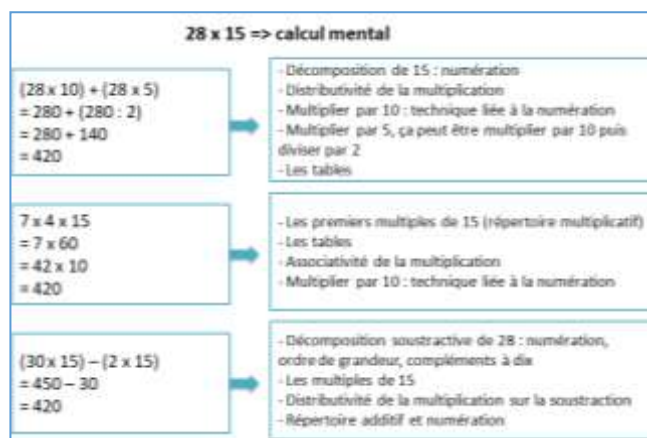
28 x 15 => calcul mental

(28 x 10) + (28 x 5)
= 280 + (280 : 2)
= 280 + 140
= 420

- Décomposition de 15 : numération
- Distributivité de la multiplication
- Multiplier par 10 : technique liée à la numération
- Multiplier par 5, ça peut être multiplier par 10 puis diviser par 2
- Les tables

7 x 4 x 15
= 7 x 60
= 42 x 10
= 420

- Les premiers multiples de 15 (répertoire multiplicatif)
- Les tables
- Associativité de la multiplication
- Multiplier par 10 : technique liée à la numération

(30 x 15) – (2 x 15)
= 450 – 30
= 420

- Décomposition soustractive de 28 : numération, ordre de grandeur, compléments à dix
- Les multiples de 15
- Distributivité de la multiplication sur la soustraction
- Répertoire additif et numération